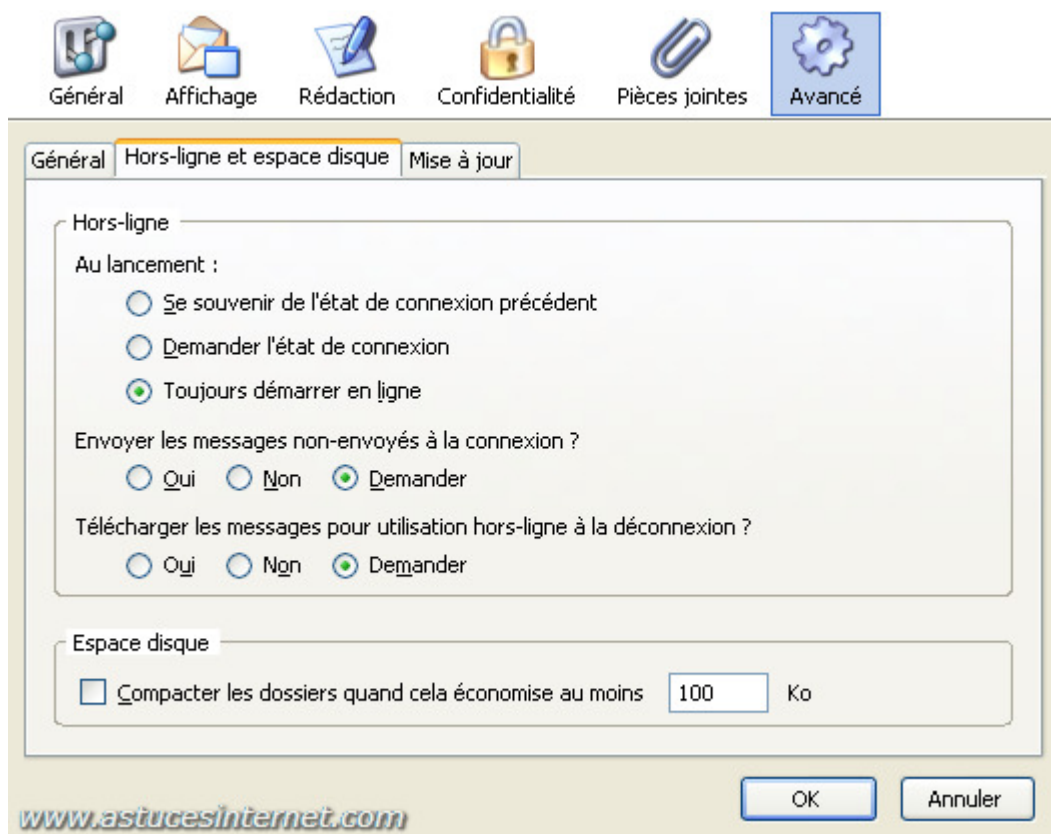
Général Affichage Rédaction Confidentialité Pièces jointes Avancé

Général | Hors-ligne et espace disque | Mise à jour

Hors-ligne

Au lancement :

Se souvenir de l'état de connexion précédent

Demander l'état de connexion

Toujours démarrer en ligne

Envoyer les messages non-envoyés à la connexion ?

Oui Non Demander

Télécharger les messages pour utilisation hors-ligne à la déconnexion ?

Oui Non Demander

Espace disque

Compacter les dossiers quand cela économise au moins 100 Ko

OK Annuler

www.astucesinternet.com